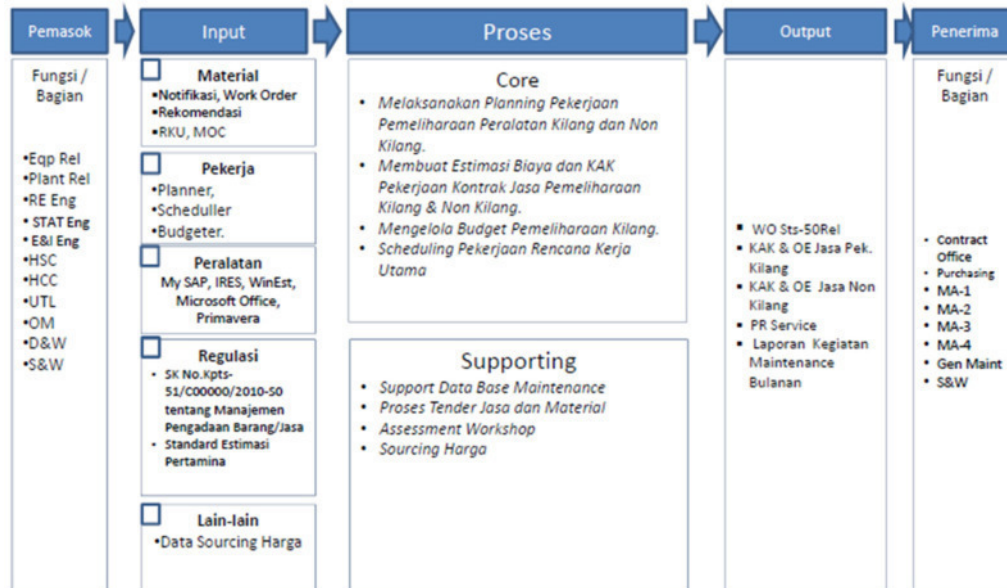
Pemasok

Input

Proses

Output

Penerima

Fungsi / Bagian

•Eqp Rel
•Plant Rel
•RE Eng
• STAT Eng
• E&I Eng
•HSC
•HCC
•UTL
•OM
•D&W
•S&W

Material
•Notifikasi, Work Order
•Rekomendasi
•RKU, MOC

Pekerja
•Planner,
•Scheduller
•Budgeter.

Peralatan
My SAP, IRES, WinEst, Microsoft Office, Primavera

Regulasi
• SK No.Kpts-51/C00000/2010-S0 tentang Manajemen Pengadaan Barang/Jasa
• Standard Estimasi Pertamina

Lain-lain
•Data Sourcing Harga

Core
• Melaksanakan Planning Pekerjaan Pemeliharaan Peralatan Kilang dan Non Kilang.
• Membuat Estimasi Biaya dan KAK Pekerjaan Kontrak Jasa Pemeliharaan Kilang & Non Kilang.
• Mengelola Budget Pemeliharaan Kilang.
• Scheduling Pekerjaan Rencana Kerja Utama

Supporting
• Support Data Base Maintenance
• Proses Tender Jasa dan Material
• Assessment Workshop
• Sourcing Harga

▪ WO Sts-50Rel
▪ KAK & OE Jasa Pek. Kilang
▪ KAK & OE Jasa Non Kilang
▪ PR Service
▪ Laporan Kegiatan Maintenance Bulanan

Fungsi / Bagian

• Contract Office
• Purchasing
• MA-1
• MA-2
• MA-3
• MA-4
• Gen Maint
• S&W